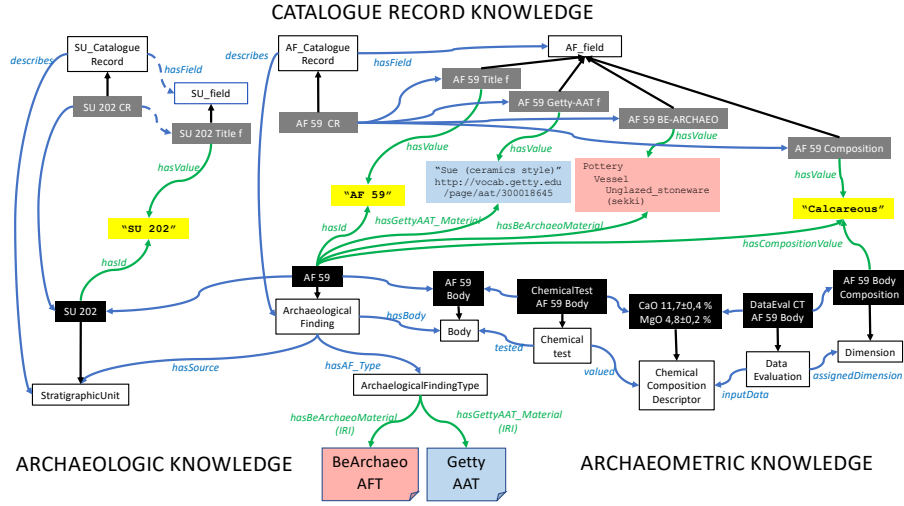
CATALOGUE RECORD KNOWLEDGE

describes
SU_Catalogue Record
hasField
SU_field
SU 202 CR
SU 202 Title f
hasValue
"SU 202"
hasId
SU 202
StratigraphicUnit

describes
AF_Catalogue Record
hasField
AF_field
AF 59 Title f
AF 59 Getty-AAT f
AF 59 BE-ARCHAEO
AF 59 CR
hasValue
hasValue
hasValue
AF 59 Composition
hasValue
"Sue (ceramics style)" http://vocab.getty.edu /page/aat/300018645
Pottery Vessel Unglazed_stoneware (sekki)
"AF 59"
"Calcareous"
hasGettyAAT_Material
hasBeArchaeoMaterial
hasId
hasCompositionValue
AF 59
AF 59 Body
ChemicalTest AF 59 Body
CaO 11,7±0,4 % MgO 4,8±0,2 %
DataEval CT AF 59 Body
AF 59 Body Composition
Archaeological Finding
hasBody
Body
tested
Chemical test
valued
Chemical Composition Descriptor
inputData
Data Evaluation
assignedDimension
Dimension
hasSource
hasAF_Type
ArchaeologicalFindingType
hasBeArchaeoMaterial (IRI)
hasGettyAAT_Material (IRI)
ARCHAEOLOGIC KNOWLEDGE
BeArchaeo AFT
Getty AAT
ARCHAEOMETRIC KNOWLEDGE